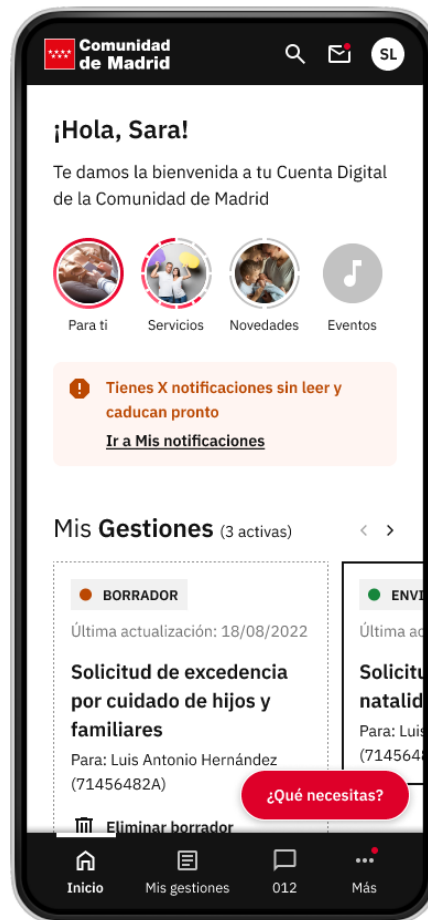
Comunidad de Madrid

SL

¡Hola, Sara!

Te damos la bienvenida a tu Cuenta Digital de la Comunidad de Madrid

Para ti
Servicios
Novedades
Eventos

Tienes X notificaciones sin leer y caducan pronto
Ir a Mis notificaciones

Mis Gestiones (3 activas)

BORRADOR
Última actualización: 18/08/2022
Solicitud de excedencia por cuidado de hijos y familiares
Para: Luis Antonio Hernández (71456482A)
Eliminar borrador

ENVI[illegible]
Última ac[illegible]
Solicitu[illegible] natalid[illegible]
Para: Lui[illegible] (714564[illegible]

¿Qué necesitas?

Inicio
Mis gestiones
012
Más